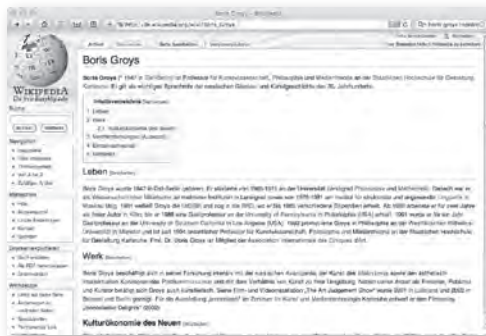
Boris Groys – Wikipedia

Wikipedia
Die freie Enzyklopädie

Artikel

Boris Groys

Boris Groys (* 1947 in Ost-Berlin) ist Professor für Kunstwissenschaft, Philosophie und Medientheorie an der Staatlichen Hochschule für Gestaltung Karlsruhe. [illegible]

Inhaltsverzeichnis
1 Leben
2 Werk
2.1 Kulturökonomie des Neuen
3 Veröffentlichungen (Auswahl)
4 Einzelnachweise
5 Weblinks

Leben

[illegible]

Werk

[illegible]

Kulturökonomie des Neuen